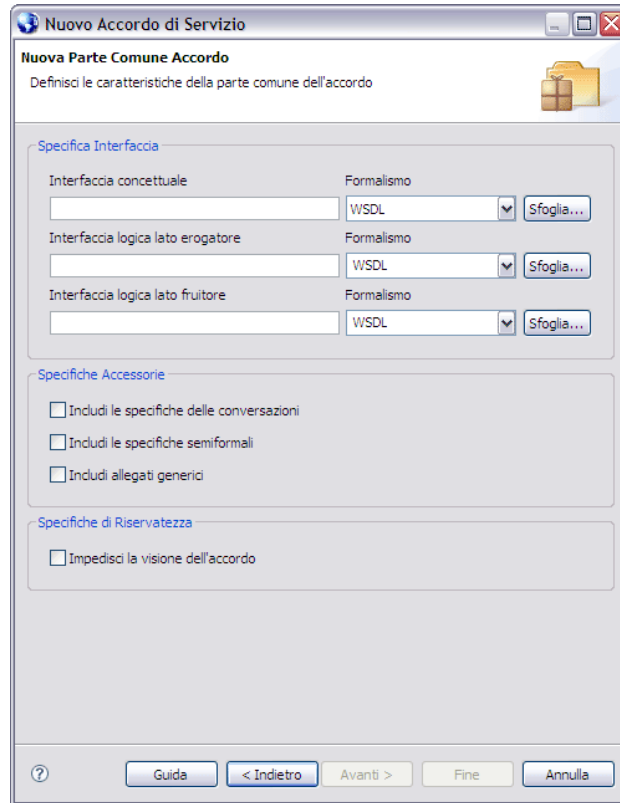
Nuovo Accordo di Servizio

Nuova Parte Comune Accordo
Definisci le caratteristiche della parte comune dell'accordo

Specifica Interfaccia
Interfaccia concettuale
Formalismo
WSDL
Sfoglia...
Interfaccia logica lato erogatore
Formalismo
WSDL
Sfoglia...
Interfaccia logica lato fruitore
Formalismo
WSDL
Sfoglia...

Specifiche Accessorie
Includi le specifiche delle conversazioni
Includi le specifiche semiformali
Includi allegati generici

Specifiche di Riservatezza
Impedisci la visione dell'accordo

?
Guida
< Indietro
Avanti >
Fine
Annulla